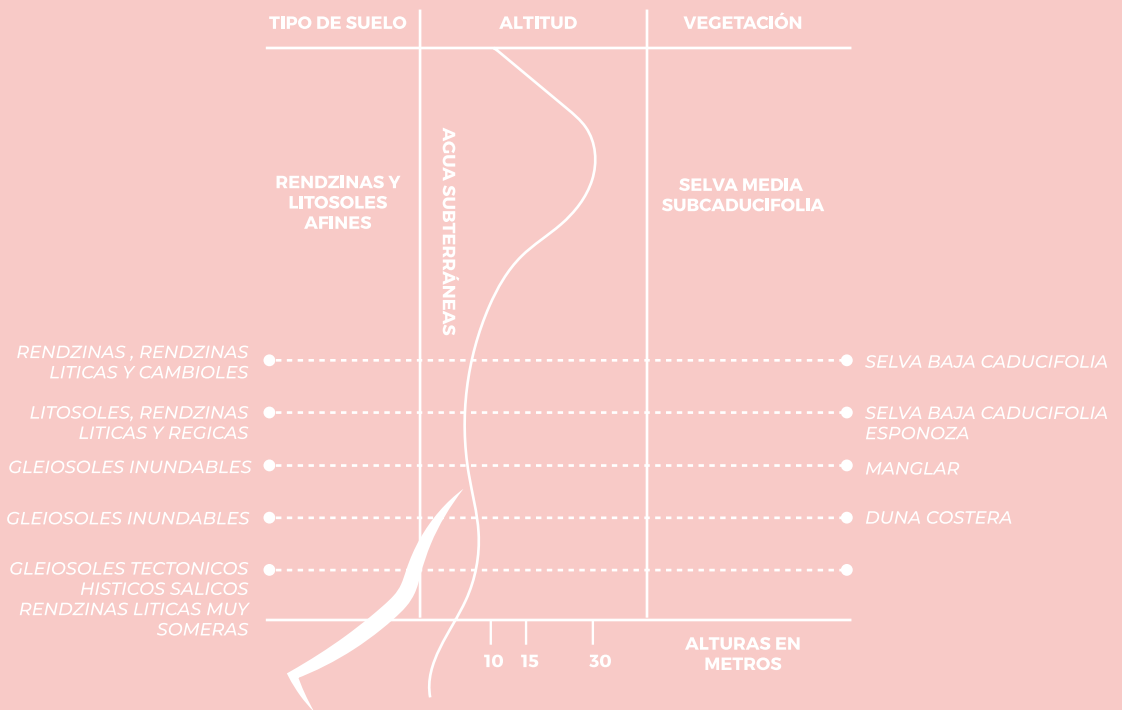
| TIPO DE SUELO | ALTITUD | VEGETACIÓN |
|---|---|---|
| RENDZINAS Y LITOSOLES AFINES | AGUA SUBTERRÁNEAS | SELVA MEDIA SUBCADUCIFOLIA |

RENDZINAS , RENDZINAS LITICAS Y CAMBIOLES — SELVA BAJA CADUCIFOLIA

LITOSOLES, RENDZINAS LITICAS Y REGICAS — SELVA BAJA CADUCIFOLIA ESPONOZA

GLEIOSOLES INUNDABLES — MANGLAR

GLEIOSOLES INUNDABLES — DUNA COSTERA

GLEIOSOLES TECTONICOS HISTICOS SALICOS RENDZINAS LITICAS MUY SOMERAS

10 15 30

ALTURAS EN METROS